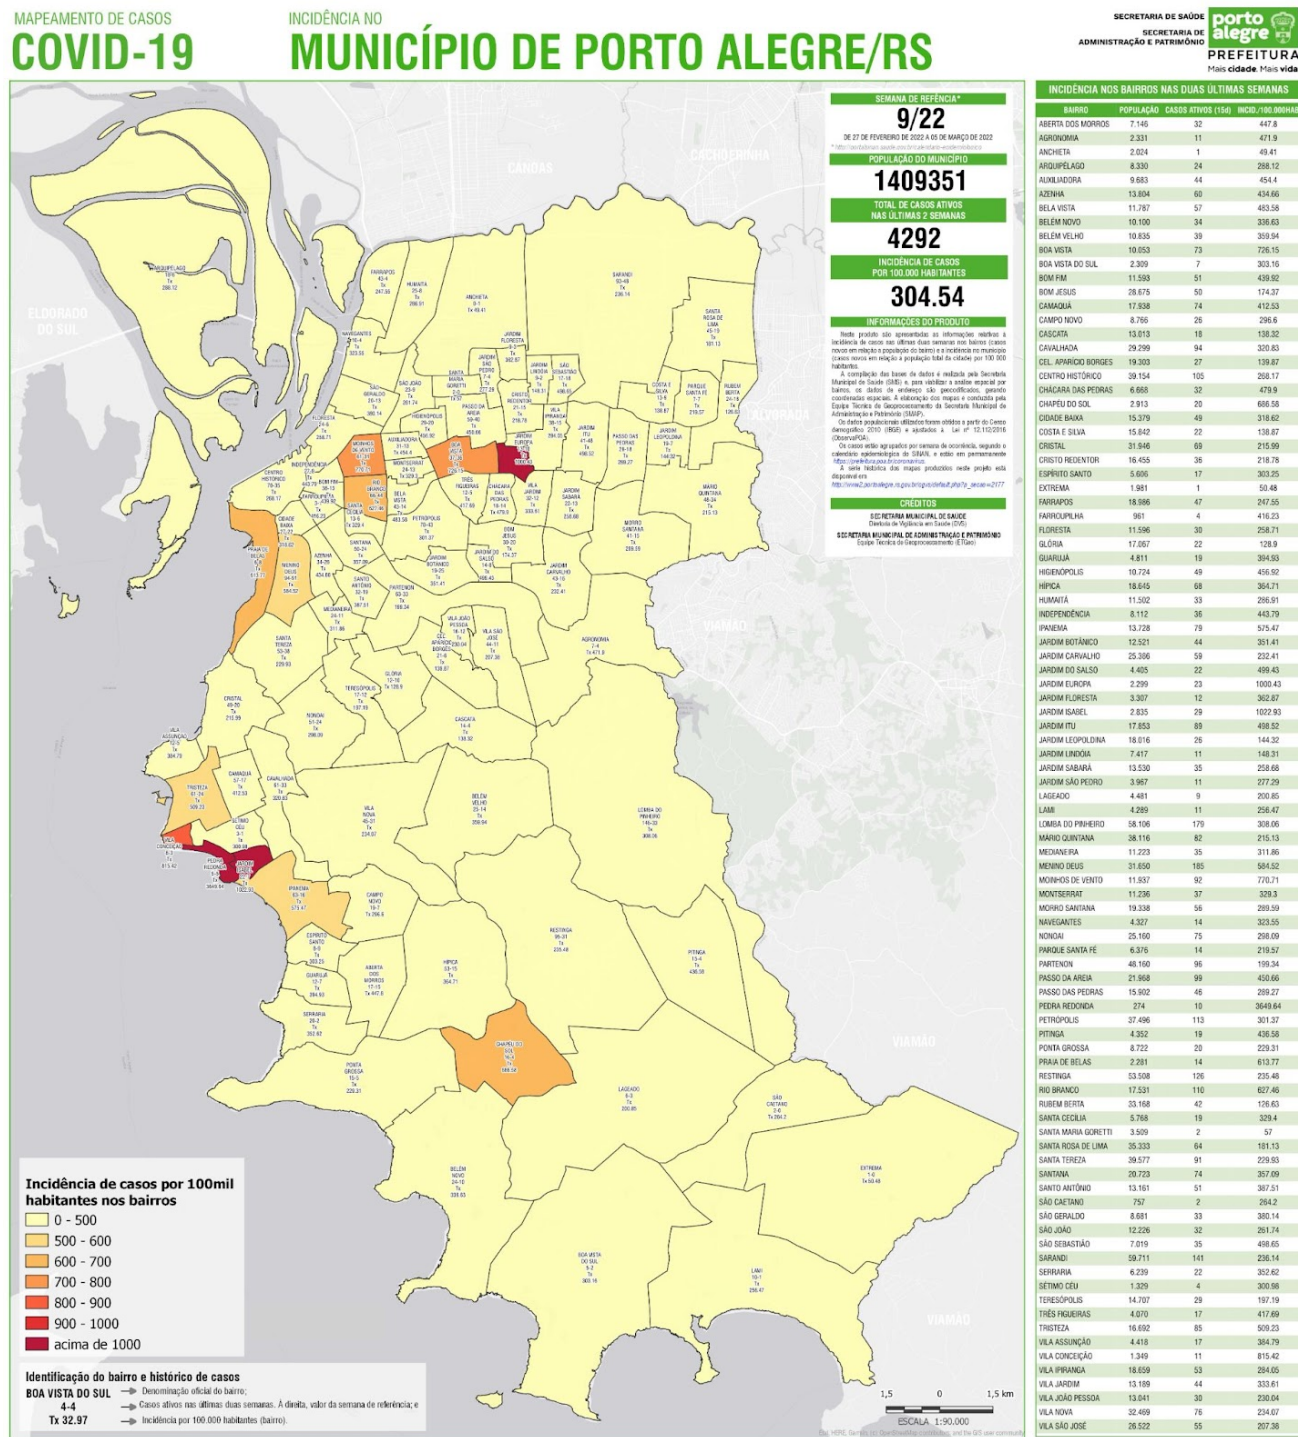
MAPEAMENTO DE CASOS
COVID-19

INCIDÊNCIA NO
MUNICÍPIO DE PORTO ALEGRE/RS

SECRETARIA DE SAÚDE
SECRETARIA DE ADMINISTRAÇÃO E PATRIMÔNIO
porto alegre
PREFEITURA
Mais cidade. Mais vida.

SEMANA DE REFERÊNCIA*
9/22
DE 27 DE FEVEREIRO DE 2022 A 05 DE MARÇO DE 2022

POPULAÇÃO DO MUNICÍPIO
1409351

TOTAL DE CASOS ATIVOS NAS ÚLTIMAS 2 SEMANAS
4292

INCIDÊNCIA DE CASOS POR 100.000 HABITANTES
304.54

INFORMAÇÕES DO PRODUTO
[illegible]

CRÉDITOS
SECRETARIA MUNICIPAL DE SAÚDE
SECRETARIA MUNICIPAL DE ADMINISTRAÇÃO E PATRIMÔNIO

INCIDÊNCIA NOS BAIRROS NAS DUAS ÚLTIMAS SEMANAS

| BAIRRO | POPULAÇÃO | CASOS ATIVOS (15d) | INCID./100.000HAB |
|---|---|---|---|
| ABERTA DOS MORROS | 7.146 | 32 | 447.8 |
| AGRONOMIA | 2.331 | 11 | 471.9 |
| ANCHIETA | 2.024 | 1 | 49.41 |
| ARQUIPÉLAGO | 8.330 | 24 | 288.12 |
| AUXILIADORA | 9.683 | 44 | 454.4 |
| AZENHA | 13.804 | 60 | 434.66 |
| BELA VISTA | 11.787 | 57 | 483.58 |
| BELÉM NOVO | 10.100 | 34 | 336.63 |
| BELÉM VELHO | 10.835 | 39 | 359.94 |
| BOA VISTA | 10.053 | 73 | 726.15 |
| BOA VISTA DO SUL | 2.309 | 7 | 303.16 |
| BOM FIM | 11.593 | 51 | 439.92 |
| BOM JESUS | 28.675 | 50 | 174.37 |
| CAMAQUÃ | 17.938 | 74 | 412.53 |
| CAMPO NOVO | 8.766 | 26 | 296.6 |
| CASCATA | 13.013 | 18 | 138.32 |
| CAVALHADA | 29.299 | 94 | 320.83 |
| CEL. APARÍCIO BORGES | 19.303 | 27 | 139.87 |
| CENTRO HISTÓRICO | 39.154 | 105 | 268.17 |
| CHÁCARA DAS PEDRAS | 6.668 | 32 | 479.9 |
| CHAPÉU DO SOL | 2.913 | 20 | 686.58 |
| CIDADE BAIXA | 15.379 | 49 | 318.62 |
| COSTA E SILVA | 15.842 | 22 | 138.87 |
| CRISTAL | 31.946 | 69 | 215.99 |
| CRISTO REDENTOR | 16.455 | 36 | 218.78 |
| ESPÍRITO SANTO | 5.606 | 17 | 303.25 |
| EXTREMA | 1.981 | 1 | 50.48 |
| FARRAPOS | 18.986 | 47 | 247.55 |
| FARROUPILHA | 961 | 4 | 416.23 |
| FLORESTA | 11.596 | 30 | 258.71 |
| GLÓRIA | 17.067 | 22 | 128.9 |
| GUARUJÁ | 4.811 | 19 | 394.93 |
| HIGIENÓPOLIS | 10.724 | 49 | 456.92 |
| HÍPICA | 18.645 | 68 | 364.71 |
| HUMAITÁ | 11.502 | 33 | 286.91 |
| INDEPENDÊNCIA | 8.112 | 36 | 443.79 |
| IPANEMA | 13.728 | 79 | 575.47 |
| JARDIM BOTÂNICO | 12.521 | 44 | 351.41 |
| JARDIM CARVALHO | 25.306 | 59 | 232.41 |
| JARDIM DO SALSO | 4.405 | 22 | 499.43 |
| JARDIM EUROPA | 2.299 | 23 | 1000.43 |
| JARDIM FLORESTA | 3.307 | 12 | 362.87 |
| JARDIM ISABEL | 2.835 | 29 | 1022.93 |
| JARDIM ITU | 17.853 | 89 | 498.52 |
| JARDIM LEOPOLDINA | 18.016 | 26 | 144.32 |
| JARDIM LINDÓIA | 7.417 | 11 | 148.31 |
| JARDIM SABARÁ | 13.530 | 35 | 258.68 |
| JARDIM SÃO PEDRO | 3.967 | 11 | 277.29 |
| LAGEADO | 4.481 | 9 | 200.85 |
| LAMI | 4.289 | 11 | 256.47 |
| LOMBA DO PINHEIRO | 58.106 | 179 | 308.06 |
| MÁRIO QUINTANA | 38.116 | 82 | 215.13 |
| MEDIANEIRA | 11.223 | 35 | 311.86 |
| MENINO DEUS | 31.650 | 185 | 584.52 |
| MOINHOS DE VENTO | 11.937 | 92 | 770.71 |
| MONTSERRAT | 11.236 | 37 | 329.3 |
| MORRO SANTANA | 19.338 | 56 | 289.59 |
| NAVEGANTES | 4.327 | 14 | 323.55 |
| NONOAI | 25.160 | 75 | 298.09 |
| PARQUE SANTA FÉ | 6.376 | 14 | 219.57 |
| PARTENON | 48.160 | 96 | 199.34 |
| PASSO DA AREIA | 21.968 | 99 | 450.66 |
| PASSO DAS PEDRAS | 15.902 | 46 | 289.27 |
| PEDRA REDONDA | 274 | 10 | 3649.64 |
| PETRÓPOLIS | 37.496 | 113 | 301.37 |
| PITINGA | 4.352 | 19 | 436.58 |
| PONTA GROSSA | 8.722 | 20 | 229.31 |
| PRAIA DE BELAS | 2.281 | 14 | 613.77 |
| RESTINGA | 53.508 | 126 | 235.48 |
| RIO BRANCO | 17.531 | 110 | 627.46 |
| RUBEM BERTA | 33.168 | 42 | 126.63 |
| SANTA CECÍLIA | 5.768 | 19 | 329.4 |
| SANTA MARIA GORETTI | 3.509 | 2 | 57 |
| SANTA ROSA DE LIMA | 35.333 | 64 | 181.13 |
| SANTA TEREZA | 39.577 | 91 | 229.93 |
| SANTANA | 20.723 | 74 | 357.09 |
| SANTO ANTÔNIO | 13.161 | 51 | 387.51 |
| SÃO CAETANO | 757 | 2 | 264.2 |
| SÃO GERALDO | 8.681 | 33 | 380.14 |
| SÃO JOÃO | 12.226 | 32 | 261.74 |
| SÃO SEBASTIÃO | 7.019 | 35 | 498.65 |
| SARANDI | 59.711 | 141 | 236.14 |
| SERRARIA | 6.239 | 22 | 352.62 |
| SÉTIMO CÉU | 1.329 | 4 | 300.98 |
| TERESÓPOLIS | 14.707 | 29 | 197.19 |
| TRÊS FIGUEIRAS | 4.070 | 17 | 417.69 |
| TRISTEZA | 16.692 | 85 | 509.23 |
| VILA ASSUNÇÃO | 4.418 | 17 | 384.79 |
| VILA CONCEIÇÃO | 1.349 | 11 | 815.42 |
| VILA IPIRANGA | 18.659 | 53 | 284.05 |
| VILA JARDIM | 13.189 | 44 | 333.61 |
| VILA JOÃO PESSOA | 13.041 | 30 | 230.04 |
| VILA NOVA | 32.469 | 76 | 234.07 |
| VILA SÃO JOSÉ | 26.522 | 55 | 207.38 |

CANOAS
CACHOEIRINHA
ALVORADA
VIAMÃO
ELDORADO DO SUL

Incidência de casos por 100mil habitantes nos bairros
0 - 500
500 - 600
600 - 700
700 - 800
800 - 900
900 - 1000
acima de 1000

Identificação do bairro e histórico de casos
BOA VISTA DO SUL → Denominação oficial do bairro;
4-4 → Casos ativos nas últimas duas semanas. À direita, valor da semana de referência; e
Tx 32.97 → Incidência por 100.000 habitantes (bairro).

1,5 0 1,5 km
ESCALA 1:90.000